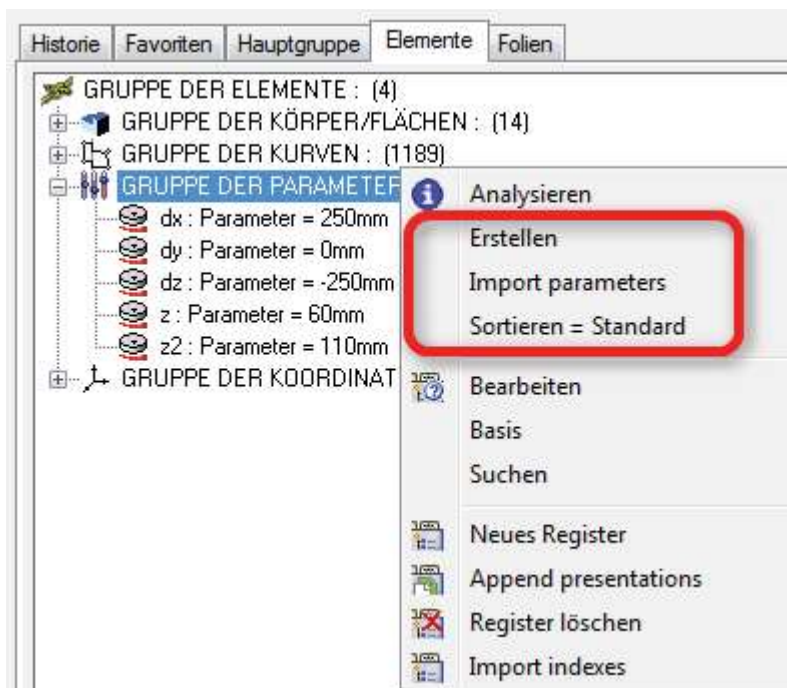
Historie Favoriten Hauptgruppe Elemente Folien

GRUPPE DER ELEMENTE : (4)
GRUPPE DER KÖRPER/FLÄCHEN : (14)
GRUPPE DER KURVEN : (1189)
GRUPPE DER PARAMETER
dx : Parameter = 250mm
dy : Parameter = 0mm
dz : Parameter = -250mm
z : Parameter = 60mm
z2 : Parameter = 110mm
GRUPPE DER KOORDINAT

Analysieren
Erstellen
Import parameters
Sortieren = Standard
Bearbeiten
Basis
Suchen
Neues Register
Append presentations
Register löschen
Import indexes